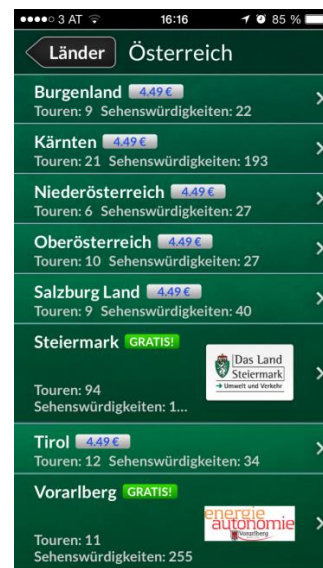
●●●●○ 3 AT 16:16 85 %

Länder Österreich

Burgenland 4,49 €
Touren: 9 Sehenswürdigkeiten: 22

Kärnten 4,49 €
Touren: 21 Sehenswürdigkeiten: 193

Niederösterreich 4,49 €
Touren: 6 Sehenswürdigkeiten: 27

Oberösterreich 4,49 €
Touren: 10 Sehenswürdigkeiten: 27

Salzburg Land 4,49 €
Touren: 9 Sehenswürdigkeiten: 40

Steiermark GRATIS!
Das Land Steiermark
→ Umwelt und Verkehr
Touren: 94
Sehenswürdigkeiten: 1...

Tirol 4,49 €
Touren: 12 Sehenswürdigkeiten: 34

Vorarlberg GRATIS!
energie autonomie Vorarlberg
Touren: 11
Sehenswürdigkeiten: 255